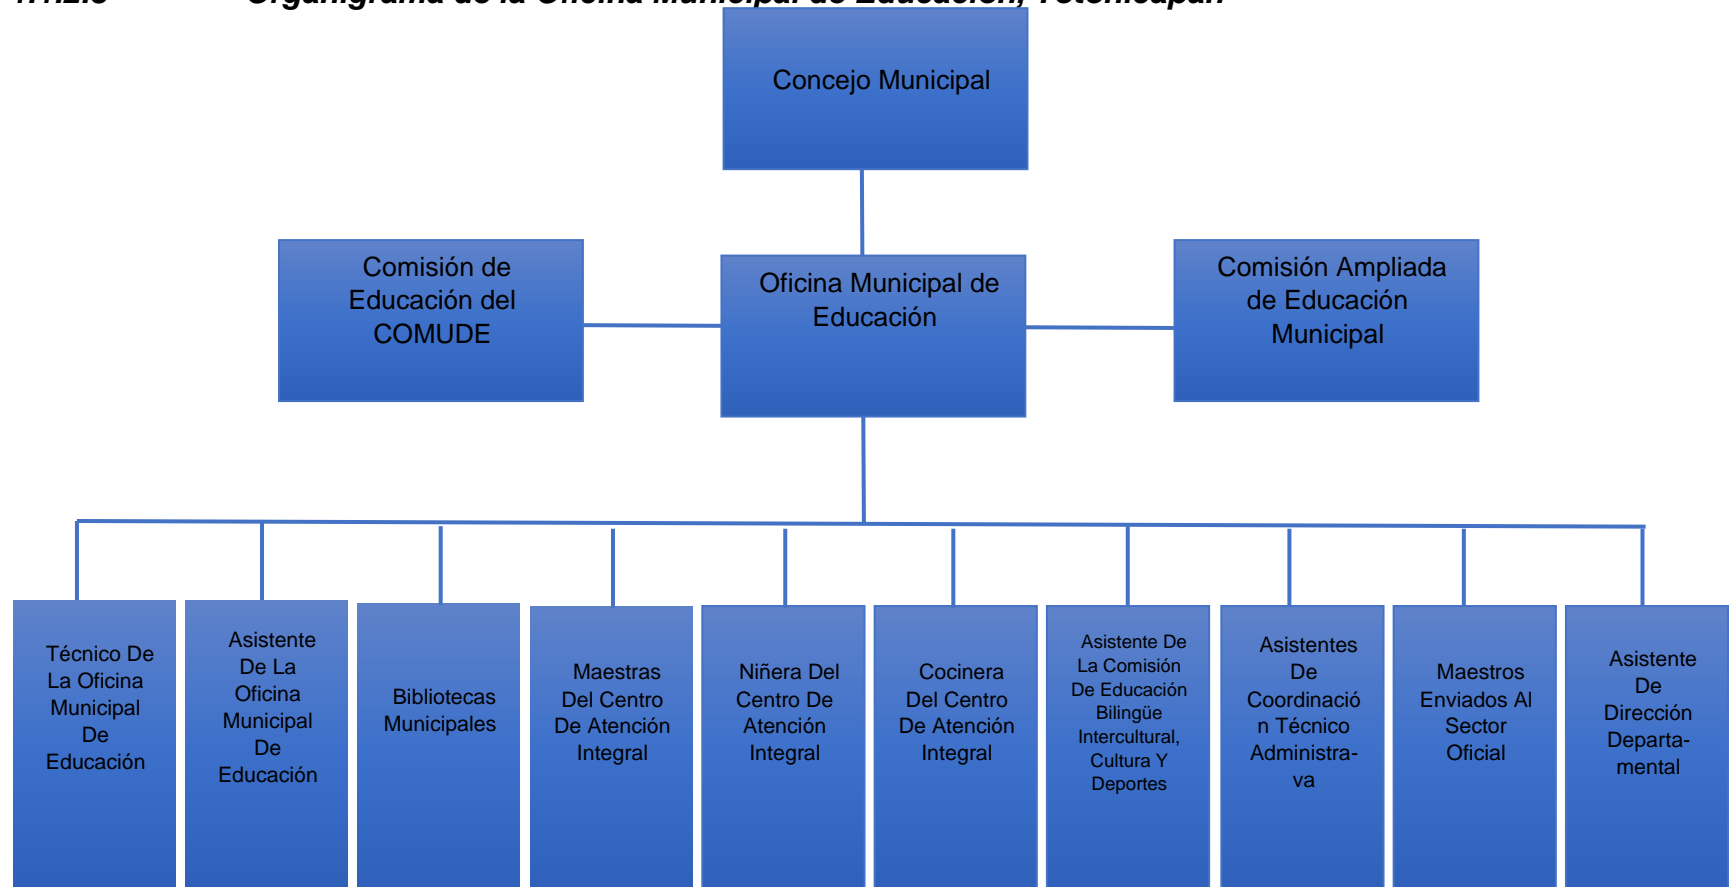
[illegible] Organigrama de la Oficina Municipal de Educación, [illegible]

Concejo Municipal

Comisión de Educación del COMUDE

Oficina Municipal de Educación

Comisión Ampliada de Educación Municipal

Técnico De La Oficina Municipal De Educación

Asistente De La Oficina Municipal De Educación

Bibliotecas Municipales

Maestras Del Centro De Atención Integral

Niñera Del Centro De Atención Integral

Cocinera Del Centro De Atención Integral

Asistente De La Comisión De Educación Bilingüe Intercultural, Cultura Y Deportes

Asistentes De Coordinación Técnico Administrava

Maestros Enviados Al Sector Oficial

Asistente De Dirección Departamental